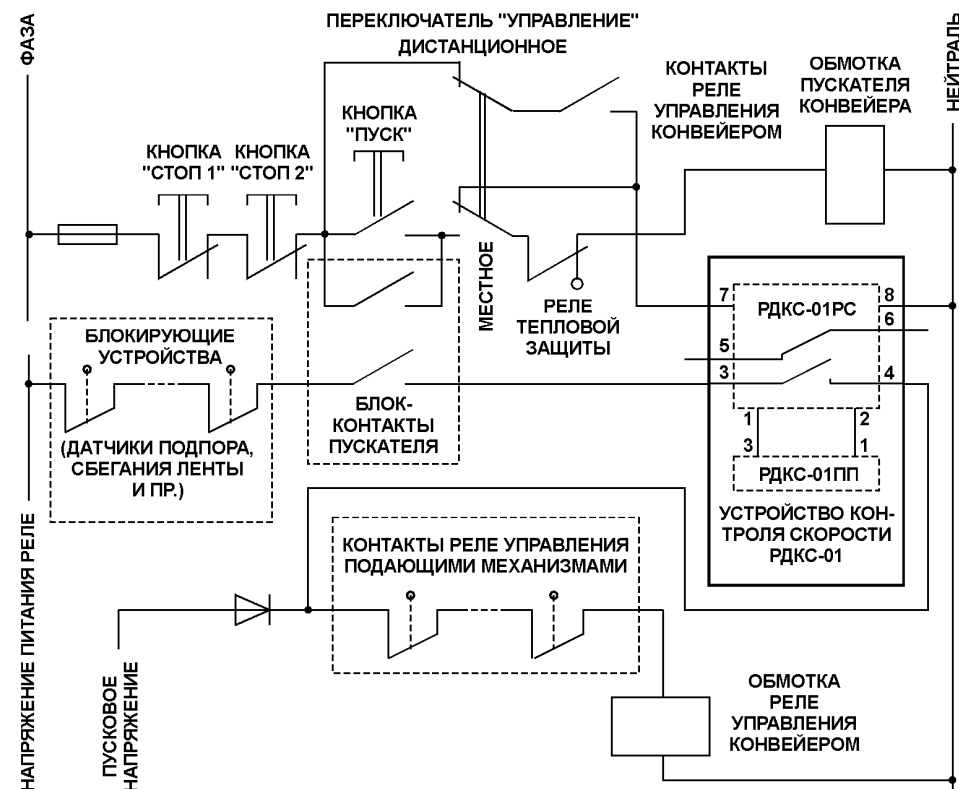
ФАЗА

ПЕРЕКЛЮЧАТЕЛЬ "УПРАВЛЕНИЕ"

ДИСТАНЦИОННОЕ

КОНТАКТЫ РЕЛЕ УПРАВЛЕНИЯ КОНВЕЙЕРОМ

ОБМОТКА ПУСКАТЕЛЯ КОНВЕЙЕРА

НЕЙТРАЛЬ

КНОПКА "ПУСК"

КНОПКА "СТОП 1"

КНОПКА "СТОП 2"

МЕСТНОЕ

РЕЛЕ ТЕПЛОВОЙ ЗАЩИТЫ

7

8

РДКС-01РС

6

5

3

4

БЛОКИРУЮЩИЕ УСТРОЙСТВА

(ДАТЧИКИ ПОДПОРА, СБЕГАНИЯ ЛЕНТЫ И ПР.)

БЛОК-КОНТАКТЫ ПУСКАТЕЛЯ

1

2

3

1

РДКС-01ПП

УСТРОЙСТВО КОНТРОЛЯ СКОРОСТИ РДКС-01

НАПРЯЖЕНИЕ ПИТАНИЯ РЕЛЕ

КОНТАКТЫ РЕЛЕ УПРАВЛЕНИЯ ПОДАЮЩИМИ МЕХАНИЗМАМИ

ПУСКОВОЕ НАПРЯЖЕНИЕ

ОБМОТКА РЕЛЕ УПРАВЛЕНИЯ КОНВЕЙЕРОМ